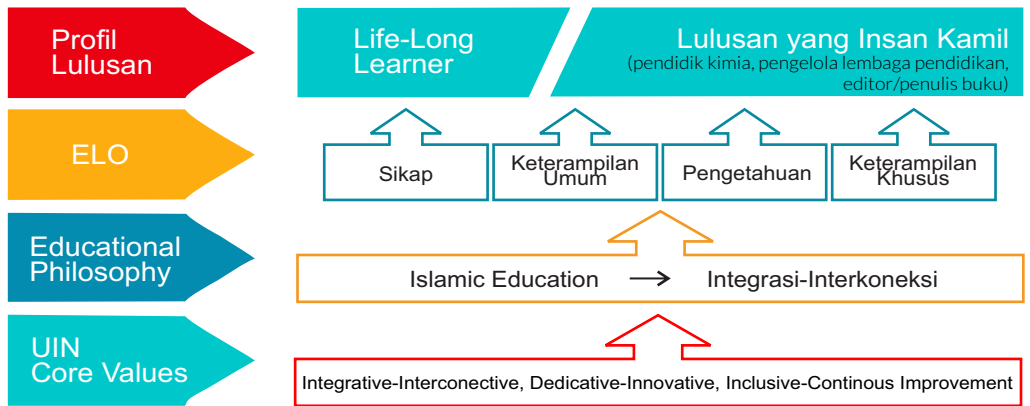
Profil Lulusan

Life-Long Learner

Lulusan yang Insan Kamil
(pendidik kimia, pengelola lembaga pendidikan, editor/penulis buku)

ELO

Sikap

Keterampilan Umum

Pengetahuan

Keterampilan Khusus

Educational Philosophy

Islamic Education → Integrasi-Interkoneksi

UIN Core Values

Integrative-Interconective, Dedicative-Innovative, Inclusive-Continous Improvement